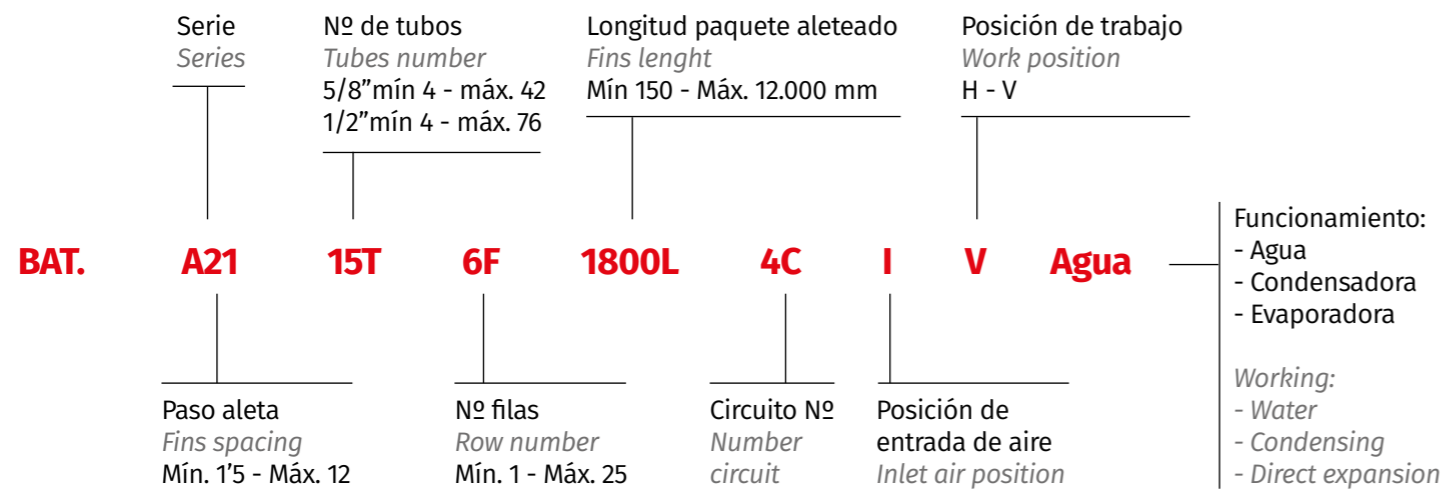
Serie
Series

Nº de tubos
Tubes number
5/8”mín 4 - máx. 42
1/2”mín 4 - máx. 76

Longitud paquete aleteado
Fins lenght
Mín 150 - Máx. 12.000 mm

Posición de trabajo
Work position
H - V

BAT. A21 15T 6F 1800L 4C I V Agua

Funcionamiento:
- Agua
- Condensadora
- Evaporadora

Working:
- Water
- Condensing
- Direct expansion

Paso aleta
Fins spacing
Mín. 1’5 - Máx. 12

Nº filas
Row number
Mín. 1 - Máx. 25

Circuito Nº
Number circuit

Posición de entrada de aire
Inlet air position